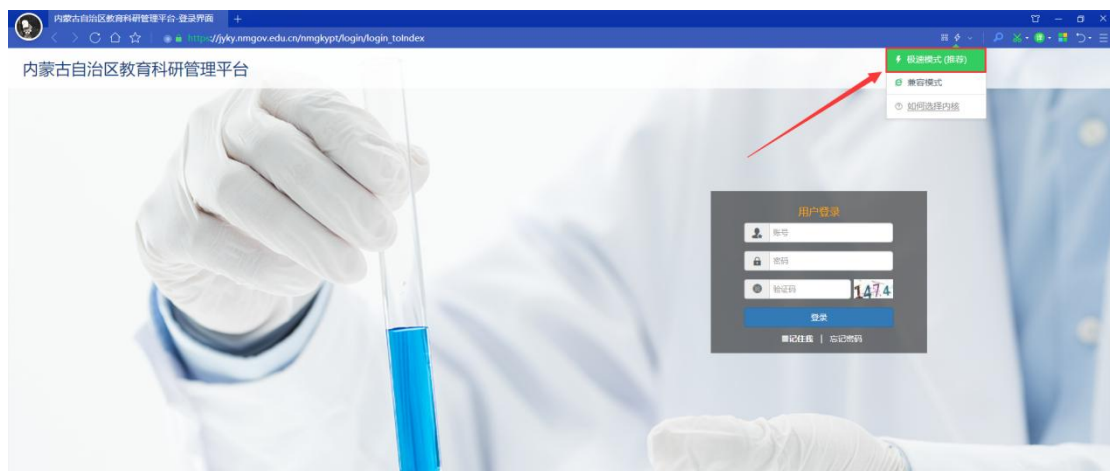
内蒙古自治区教育科研管理平台-登录界面

https://jyky.nmgov.edu.cn/nmgkypt/login/login_toIndex

极速模式 (推荐)
兼容模式
如何选择内核

内蒙古自治区教育科研管理平台

用户登录
账号
密码
验证码
1474
登录
忘记账号 | 忘记密码